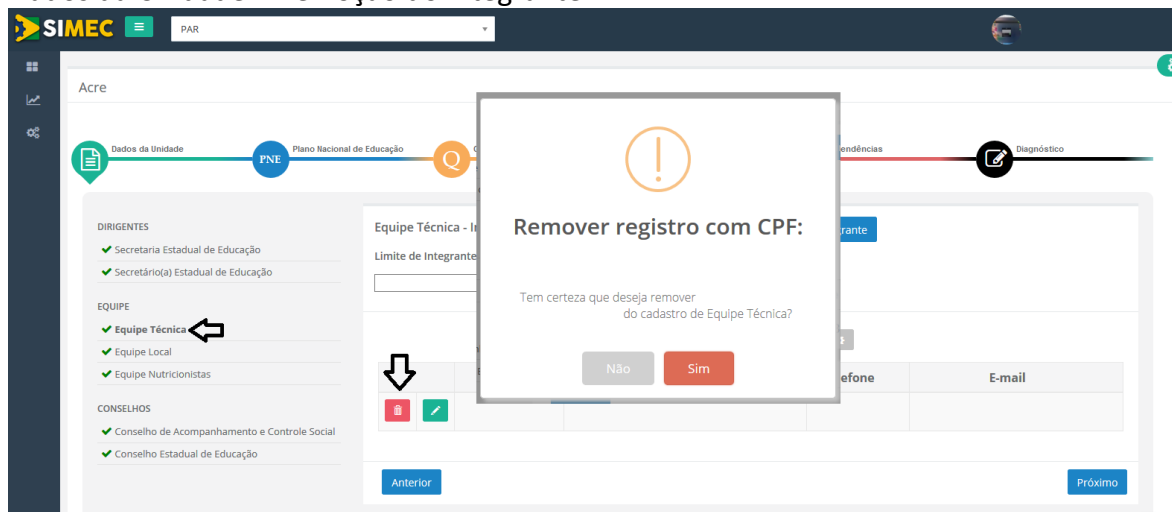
SIMEC

PAR

Acre

Dados da Unidade

PNE

Plano Nacional de Educação

Q

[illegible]endências

Diagnóstico

DIRIGENTES

✔ Secretaria Estadual de Educação

✔ Secretário(a) Estadual de Educação

EQUIPE

✔ Equipe Técnica

✔ Equipe Local

✔ Equipe Nutricionistas

CONSELHOS

✔ Conselho de Acompanhamento e Controle Social

✔ Conselho Estadual de Educação

Equipe Técnica - I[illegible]

Limite de Integrante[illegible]

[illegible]rante

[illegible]efone

E-mail

Anterior

Próximo

Remover registro com CPF:

Tem certeza que deseja remover do cadastro de Equipe Técnica?

Não

Sim